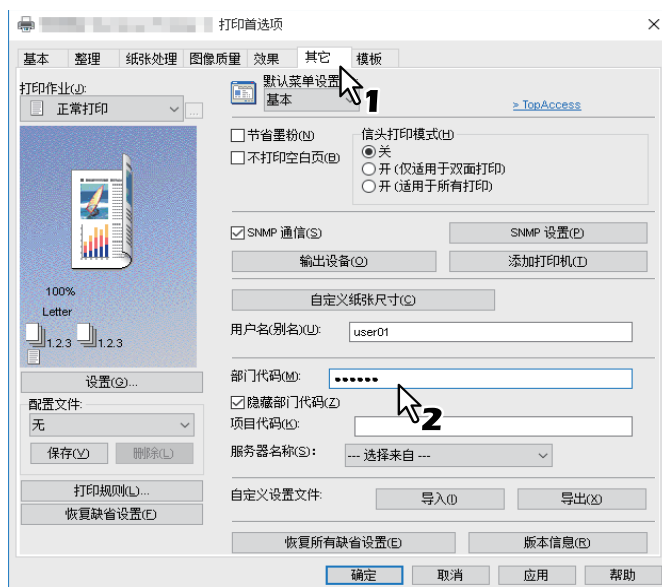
打印首选项

基本 整理 纸张处理 图像质量 效果 其它 模板

打印作业(J):
正常打印

默认菜单设置
基本

1

> TopAccess

节省墨粉(N)
不打印空白页(B)

信头打印模式(H)
关
开 (仅适用于双面打印)
开 (适用于所有打印)

SNMP 通信(S)
SNMP 设置(P)
输出设备(O)
添加打印机(T)

100%
Letter
1.2.3
1.2.3

自定义纸张尺寸(C)

用户名(别名)(U): user01

部门代码(M): ••••••
隐藏部门代码(Z)
2
项目代码(K):
服务器名称(S): --- 选择来自 ---

设置(G)...
配置文件:
无
保存(V) 删除(L)

打印规则(L)...
恢复缺省设置(F)

自定义设置文件: 导入(I) 导出(X)

恢复所有缺省设置(E) 版本信息(R)

确定 取消 应用 帮助